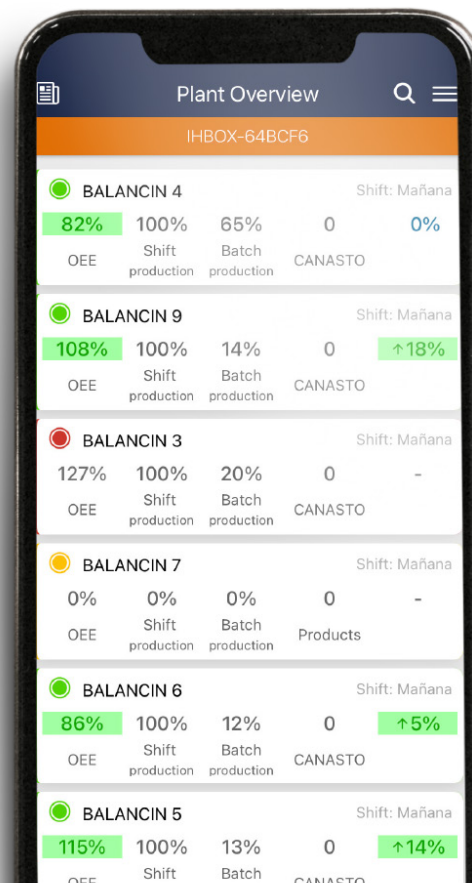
Plant Overview

IHBOX-64BCF6

BALANCIN 4
Shift: Mañana
82% OEE
100% Shift production
65% Batch production
0 CANASTO
0%

BALANCIN 9
Shift: Mañana
108% OEE
100% Shift production
14% Batch production
0 CANASTO
↑18%

BALANCIN 3
Shift: Mañana
127% OEE
100% Shift production
20% Batch production
0 CANASTO
-

BALANCIN 7
Shift: Mañana
0% OEE
0% Shift production
0% Batch production
0 Products
-

BALANCIN 6
Shift: Mañana
86% OEE
100% Shift production
12% Batch production
0 CANASTO
↑5%

BALANCIN 5
Shift: Mañana
115% OEE
100% Shift
13% Batch
0 CANASTO
↑14%